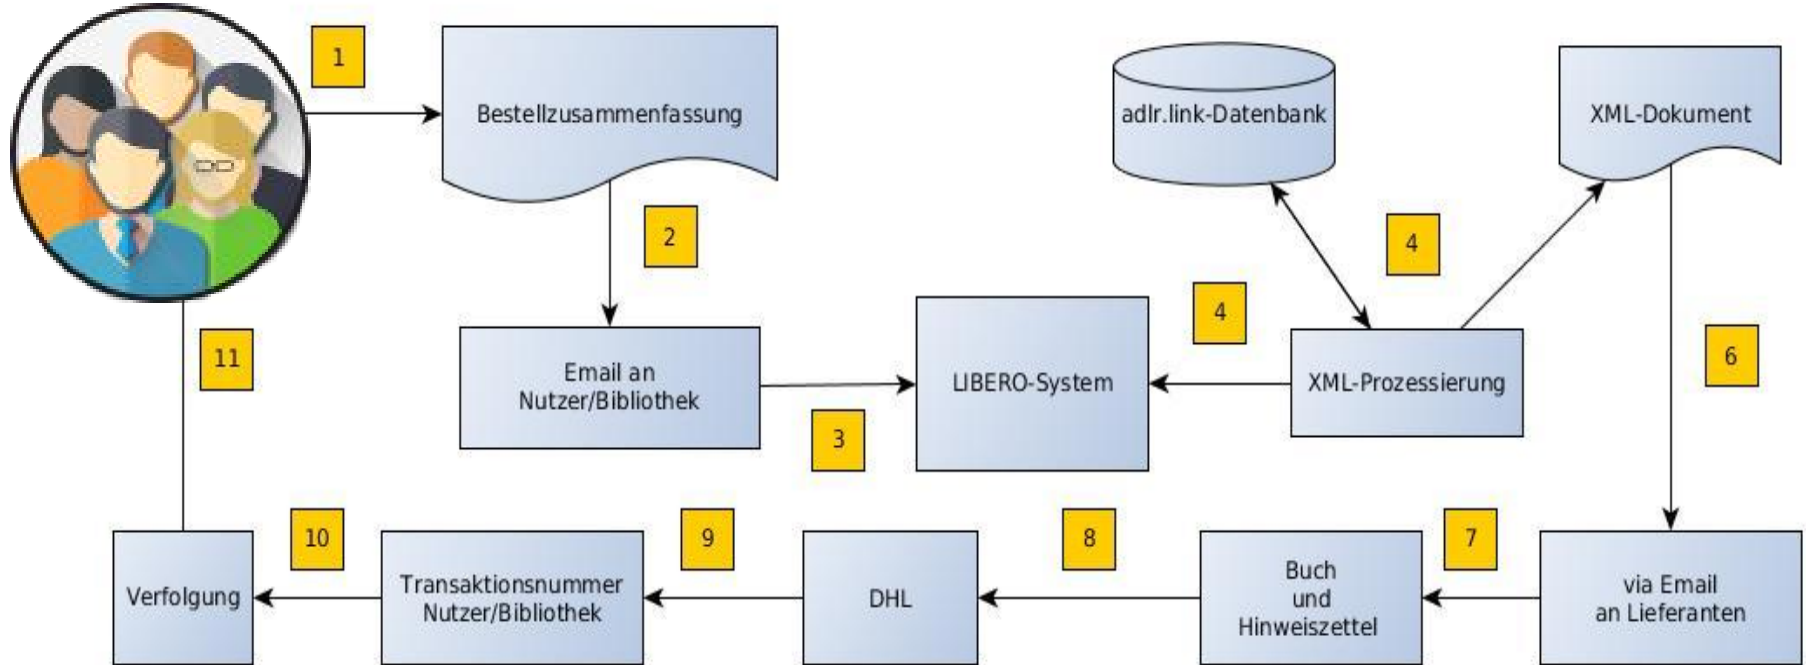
1

Bestellzusammenfassung

adlr.link-Datenbank

XML-Dokument

2

4

4

Email an Nutzer/Bibliothek

LIBERO-System

XML-Prozessierung

6

11

3

10

9

8

7

Verfolgung

Transaktionsnummer Nutzer/Bibliothek

DHL

Buch und Hinweiszettel

via Email an Lieferanten